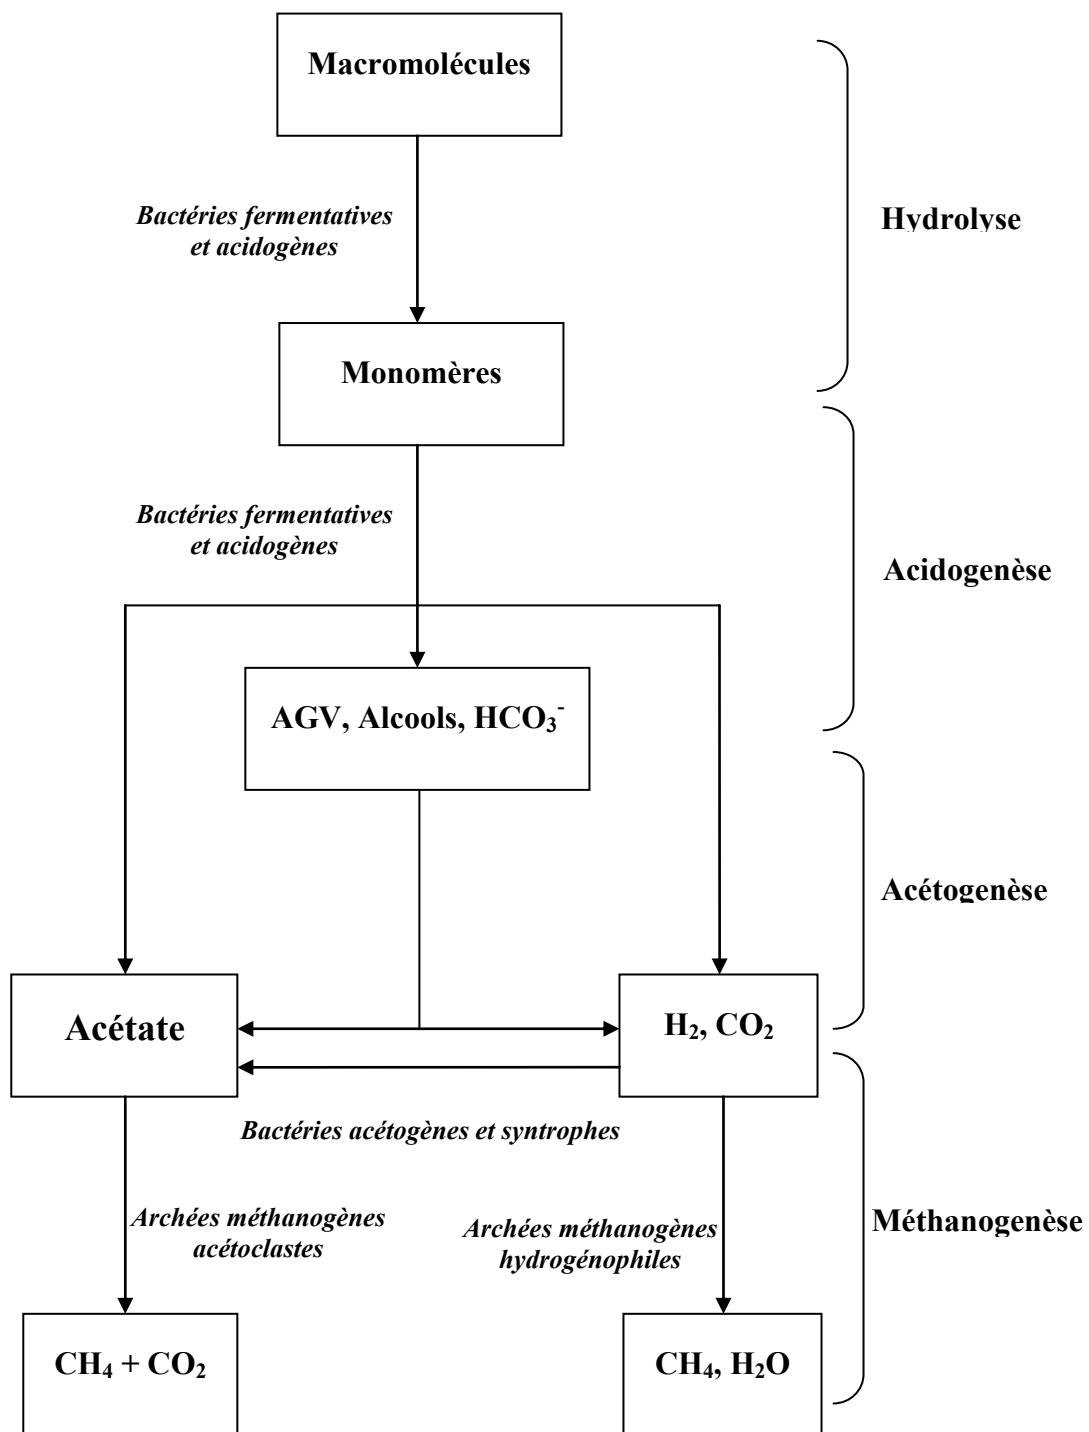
Macromolécules

Bactéries fermentatives et acidogènes

Hydrolyse

Monomères

Bactéries fermentatives et acidogènes

Acidogenèse

AGV, Alcools, $HCO_3^-$

Acétogenèse

Acétate

$H_2$, $CO_2$

Bactéries acétogènes et syntrophes

Archées méthanogènes acétoclastes

Archées méthanogènes hydrogénophiles

Méthanogenèse

$CH_4 + CO_2$

$CH_4$, $H_2O$